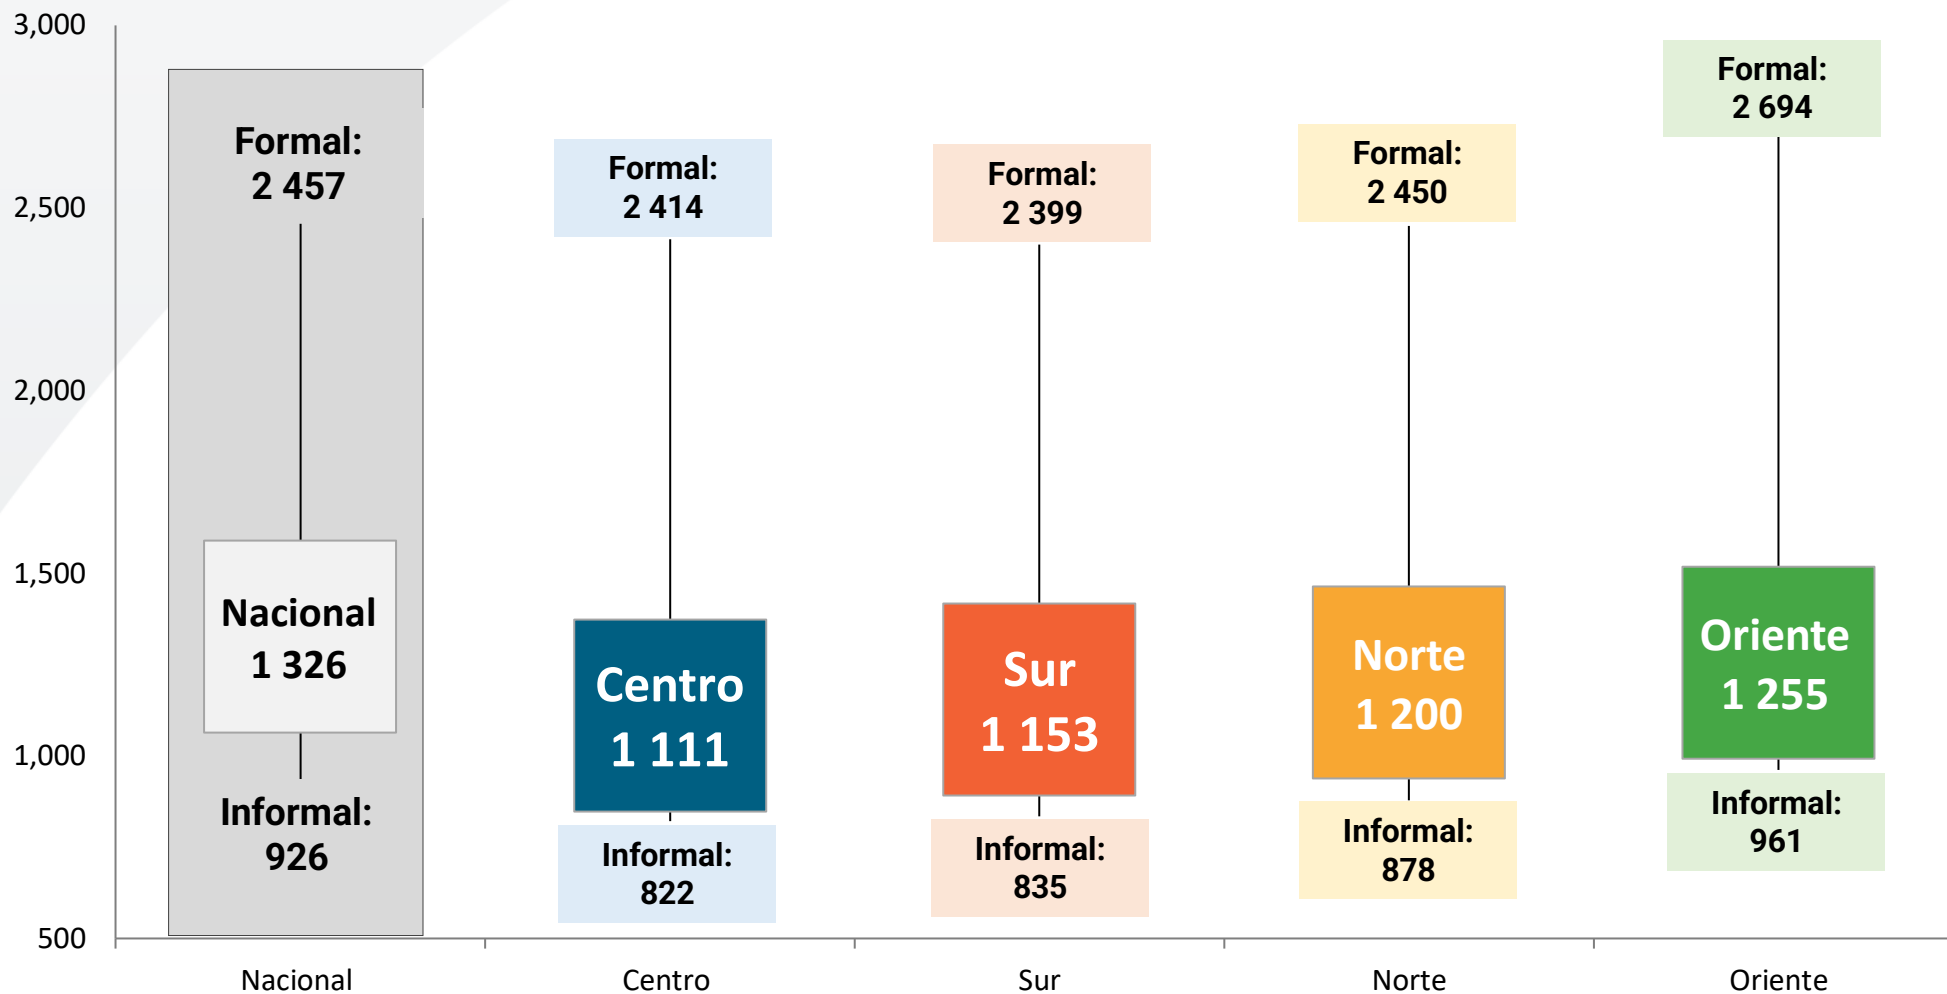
3,000
2,500
2,000
1,500
1,000
500

Formal:
2 457

Nacional
1 326

Informal:
926

Formal:
2 414

Centro
1 111

Informal:
822

Formal:
2 399

Sur
1 153

Informal:
835

Formal:
2 450

Norte
1 200

Informal:
878

Formal:
2 694

Oriente
1 255

Informal:
961

Nacional
Centro
Sur
Norte
Oriente